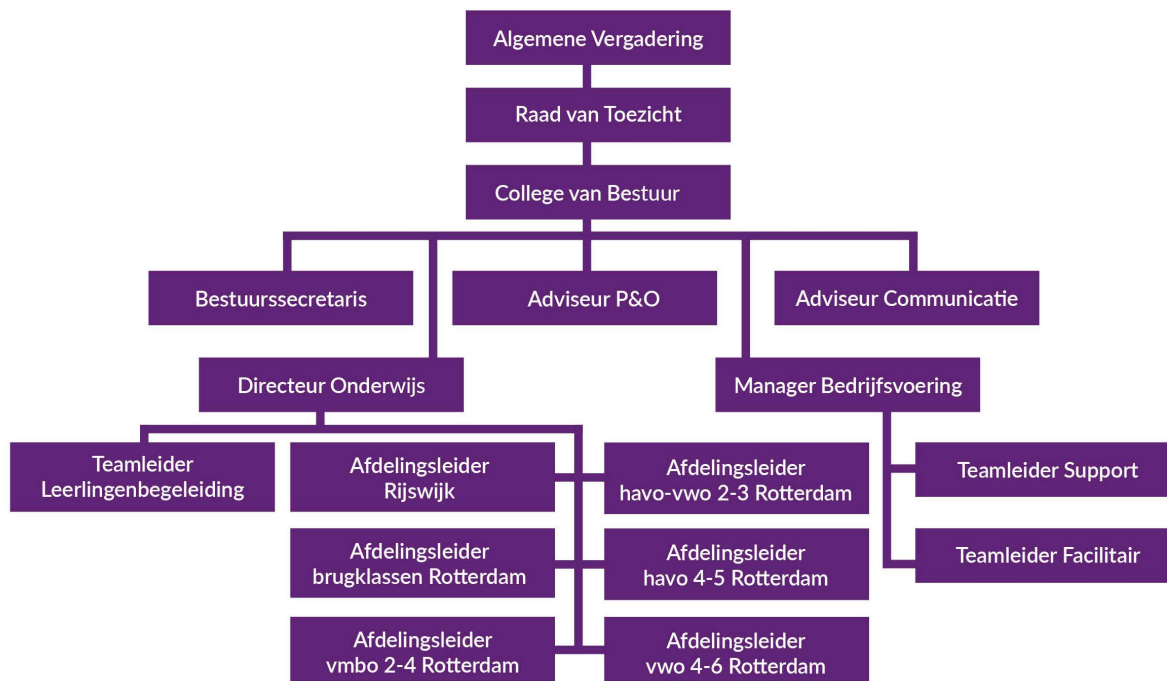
Algemene Vergadering

Raad van Toezicht

College van Bestuur

Bestuurssecretaris

Adviseur P&O

Adviseur Communicatie

Directeur Onderwijs

Manager Bedrijfsvoering

Teamleider Leerlingenbegeleiding

Afdelingsleider Rijswijk

Afdelingsleider havo-vwo 2-3 Rotterdam

Teamleider Support

Afdelingsleider brugklassen Rotterdam

Afdelingsleider havo 4-5 Rotterdam

Teamleider Facilitair

Afdelingsleider vmbo 2-4 Rotterdam

Afdelingsleider vwo 4-6 Rotterdam